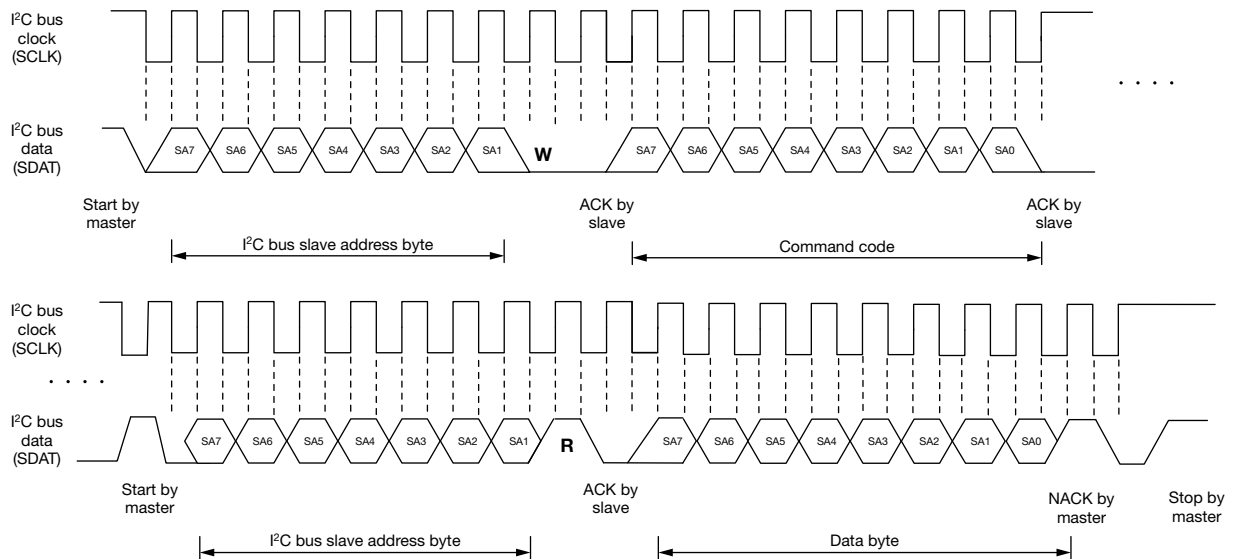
I$^2$C bus clock (SCLK)

I$^2$C bus data (SDAT)

SA7 SA6 SA5 SA4 SA3 SA2 SA1 W SA7 SA6 SA5 SA4 SA3 SA2 SA1 SA0

. . . .

Start by master

ACK by slave

ACK by slave

I$^2$C bus slave address byte

Command code

I$^2$C bus clock (SCLK)

. . . .

I$^2$C bus data (SDAT)

SA7 SA6 SA5 SA4 SA3 SA2 SA1 R SA7 SA6 SA5 SA4 SA3 SA2 SA1 SA0

Start by master

ACK by slave

NACK by master

Stop by master

I$^2$C bus slave address byte

Data byte